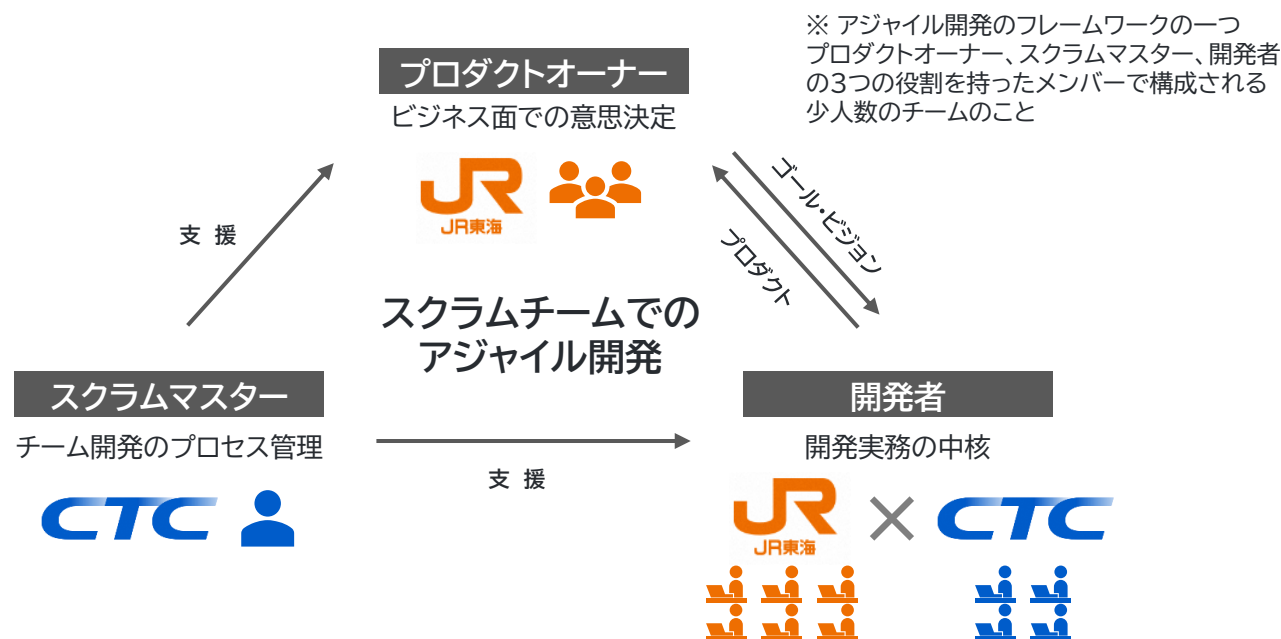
プロダクトオーナー
ビジネス面での意思決定

JR
JR東海

※ アジャイル開発のフレームワークの一つ
プロダクトオーナー、スクラムマスター、開発者の3つの役割を持ったメンバーで構成される少人数のチームのこと

支 援

ゴール・ビジョン

プロダクト

スクラムチームでのアジャイル開発

スクラムマスター
チーム開発のプロセス管理

CTC

支 援

開発者
開発実務の中核

JR
JR東海

×

CTC